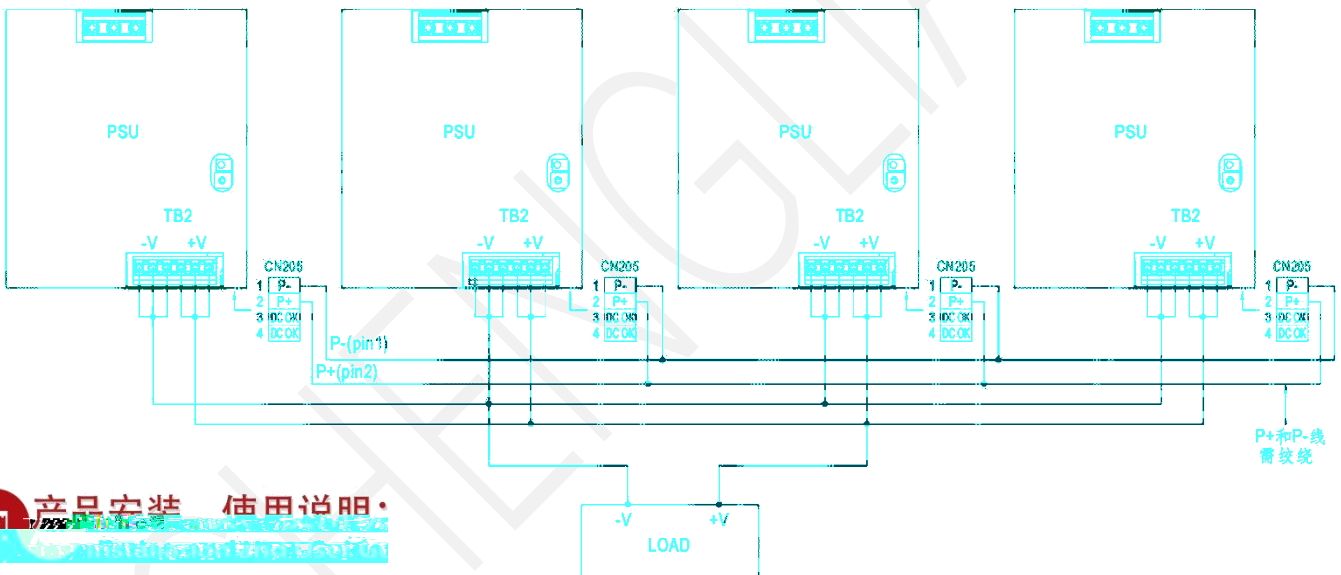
PSU
TB2
-V +V
CN205
1 P-
2 P+
3 DC OK
4 DC OK

PSU
TB2
-V +V
CN205
1 P-
2 P+
3 DC OK
4 DC OK

PSU
TB2
-V +V
CN205
1 P-
2 P+
3 DC OK
4 DC OK

PSU
TB2
-V +V
CN205
1 P-
2 P+
3 DC OK
4 DC OK

P-(pin1)
P+(pin2)

P+和P-线需绞绕

-V +V
LOAD

产品安装、使用说明:
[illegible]